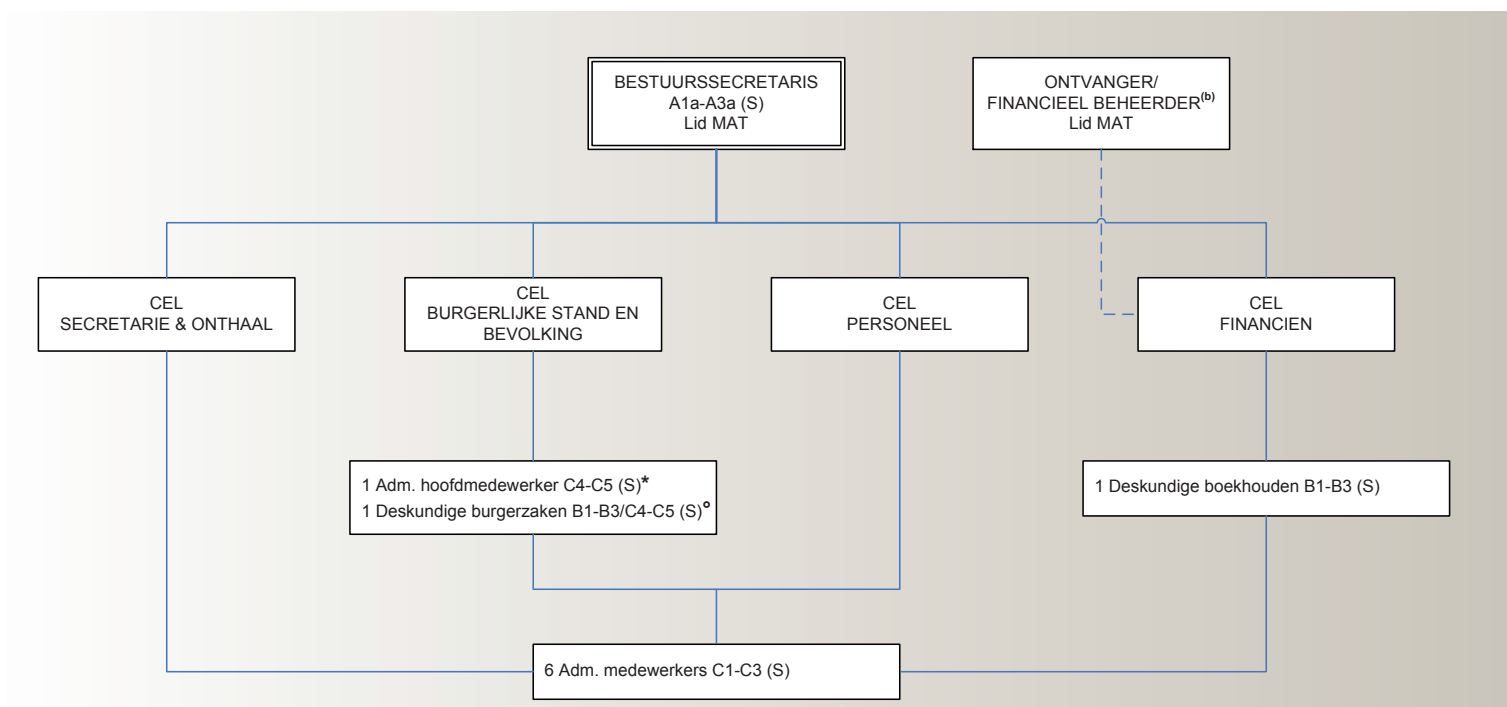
BESTUURSSECRETARIS
A1a-A3a (S)
Lid MAT

ONTVANGER/
FINANCIEEL BEHEERDER$^{(b)}$
Lid MAT

CEL
SECRETARIE & ONTHAAL

CEL
BURGERLIJKE STAND EN BEVOLKING

CEL
PERSONEEL

CEL
FINANCIEN

1 Adm. hoofdmedewerker C4-C5 (S)*
1 Deskundige burgerzaken B1-B3/C4-C5 (S)°

1 Deskundige boekhouden B1-B3 (S)

6 Adm. medewerkers C1-C3 (S)